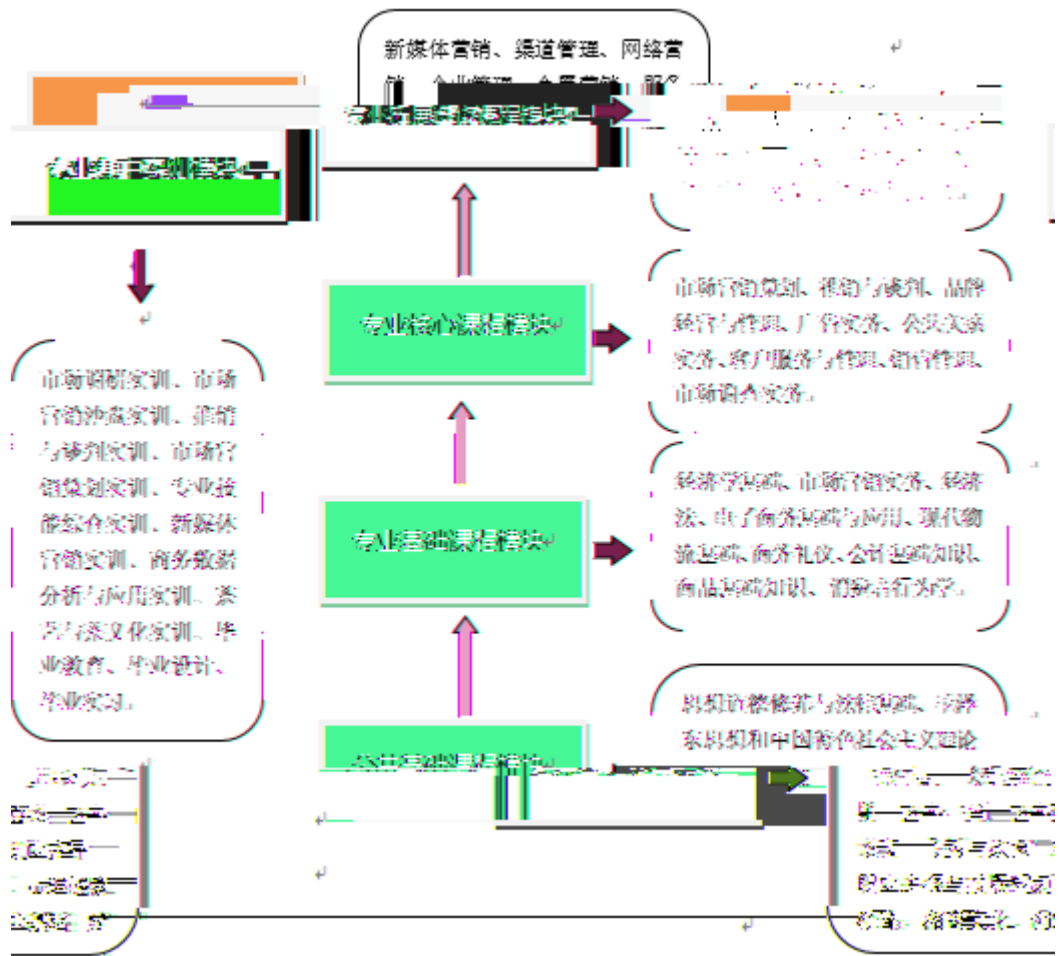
新媒体营销、渠道管理、网络营销、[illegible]

专业拓展课程模块

专业实训模块

市场调研实训、市场营销沙盘实训、推销与谈判实训、市场营销策划实训、专业技能综合实训、新媒体营销实训、商务数据分析与应用实训、茶艺与茶文化实训、毕业教育、毕业设计、毕业实习。

专业核心课程模块

市场营销策划、推销与谈判、品牌经营与管理、广告实务、公共关系实务、客户服务与管理、销售管理、市场调查实务。

专业基础课程模块

经济学基础、市场营销实务、经济法、电子商务基础与应用、现代物流基础、商务礼仪、会计基础知识、商品基础知识、消费者行为学。

公共基础课程模块

思想道德修养与法律基础、毛泽东思想和中国特色社会主义理论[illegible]